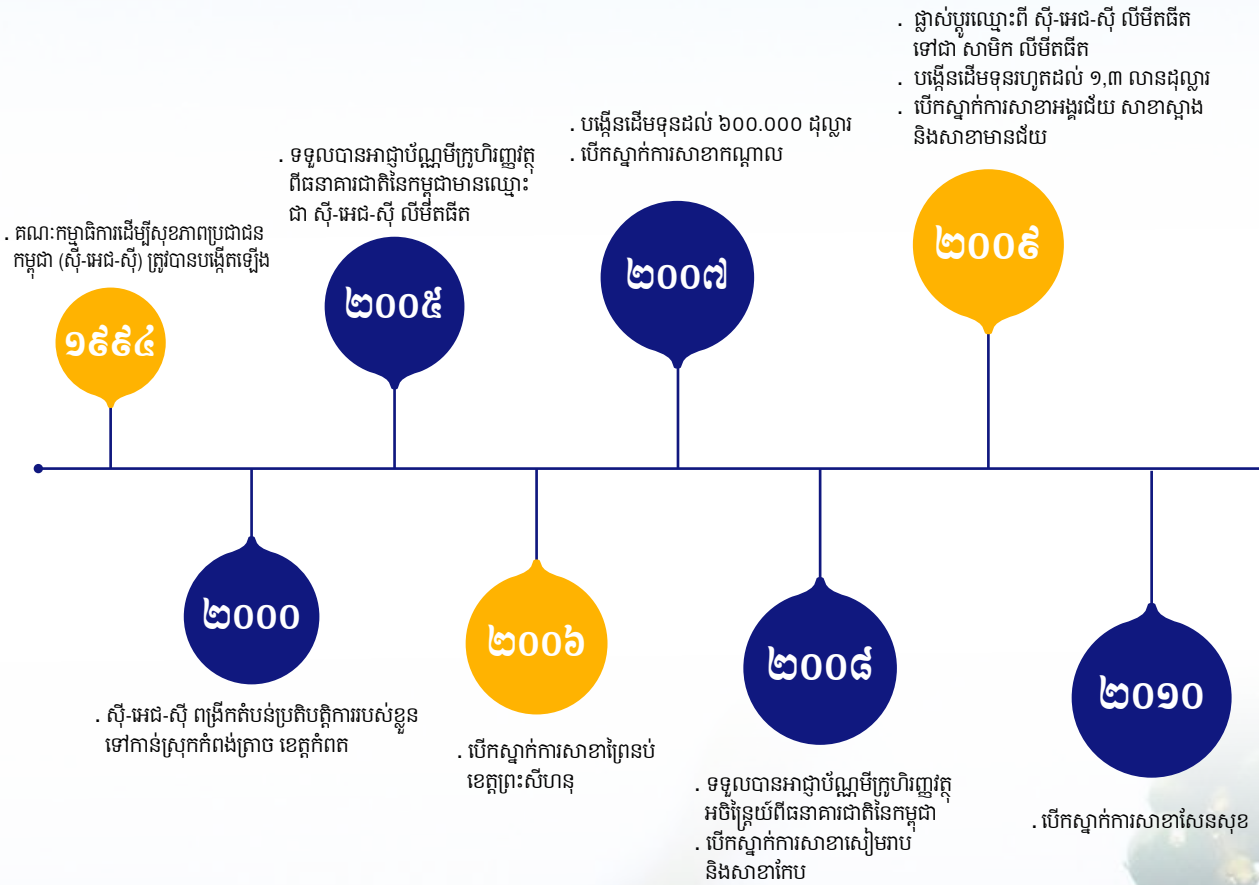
. គណៈកម្មាធិការដើម្បីសុខភាពប្រជាជនកម្ពុជា (ស៊ី-អេដ-ស៊ី) ត្រូវបានបង្កើតឡើង

១៩៩៤

. ទទួលបានអាជ្ញាប័ណ្ណមីក្រូហិរញ្ញវត្ថុពីធនាគារជាតិនៃកម្ពុជាមានឈ្មោះជា ស៊ី-អេដ-ស៊ី លីមីតធីត

២០០៥

. បង្កើនដើមទុនដល់ ៦០០.០០០ ដុល្លារ
. បើកស្នាក់ការសាខាកណ្តាល

២០០៧

. ផ្លាស់ប្តូរឈ្មោះពី ស៊ី-អេដ-ស៊ី លីមីតធីត ទៅជា សាមិក លីមីតធីត
. បង្កើនដើមទុនរហូតដល់ ១,៣ លានដុល្លារ
. បើកស្នាក់ការសាខាអង្គរជ័យ សាខាស្អាង និងសាខាមានជ័យ

២០០៩

២០០០

. ស៊ី-អេដ-ស៊ី ពង្រីកតំបន់ប្រតិបត្តិការរបស់ខ្លួនទៅកាន់ស្រុកកំពង់ត្រាច ខេត្តកំពត

២០០៦

. បើកស្នាក់ការសាខាព្រៃនប់ ខេត្តព្រះសីហនុ

២០០៨

. ទទួលបានអាជ្ញាប័ណ្ណមីក្រូហិរញ្ញវត្ថុអចិន្ត្រៃយ៍ពីធនាគារជាតិនៃកម្ពុជា
. បើកស្នាក់ការសាខាសៀមរាប និងសាខាកែប

២០១០

. បើកស្នាក់ការសាខាសែនសុខ